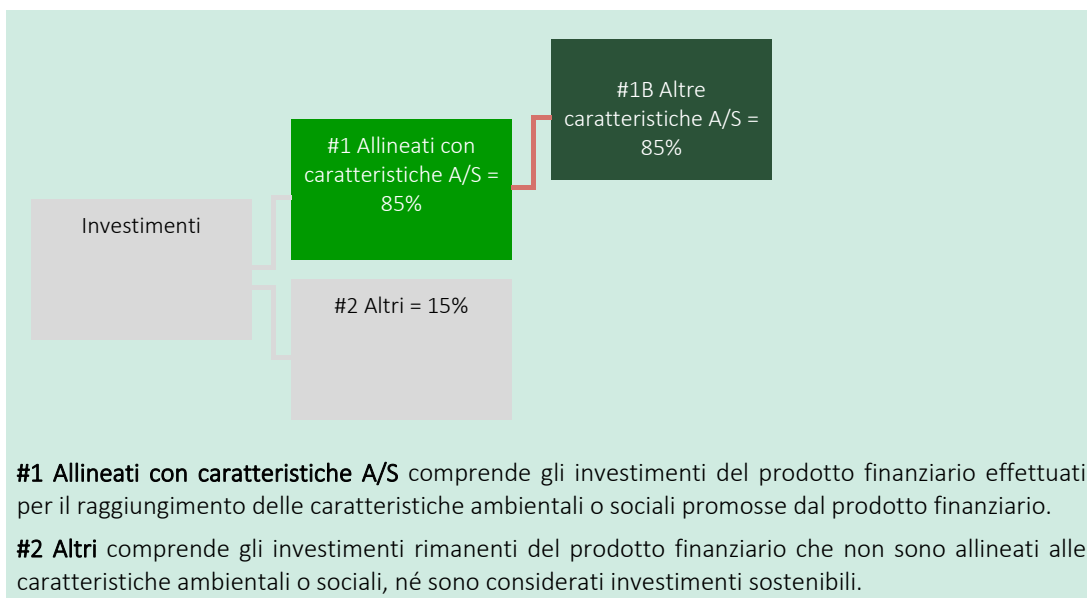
Investimenti

#1 Allineati con caratteristiche A/S = 85%

#1B Altre caratteristiche A/S = 85%

#2 Altri = 15%

#1 Allineati con caratteristiche A/S comprende gli investimenti del prodotto finanziario effettuati per il raggiungimento delle caratteristiche ambientali o sociali promosse dal prodotto finanziario.

#2 Altri comprende gli investimenti rimanenti del prodotto finanziario che non sono allineati alle caratteristiche ambientali o sociali, né sono considerati investimenti sostenibili.